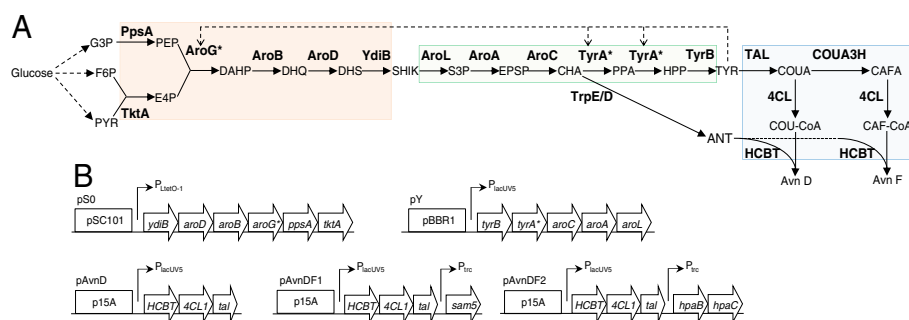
A

Glucose G3P F6P PYR PpsA PEP TktA E4P AroG* DAHP AroB DHQ AroD DHS YdiB SHIK AroL S3P AroA EPSP AroC CHA TyrA* PPA TyrA* HPP TyrB TYR TrpE/D ANT TAL COUA COUA3H CAFA 4CL COU-CoA 4CL CAF-CoA HCBT Avn D HCBT Avn F

B

pS0 $P_{LtetO-1}$ pSC101 ydiB aroD aroB aroG* ppsA tktA

pY $P_{lacUV5}$ pBBR1 tyrB tyrA* aroC aroA aroL

pAvnD $P_{lacUV5}$ p15A HCBT 4CL1 tal

pAvnDF1 $P_{lacUV5}$ $P_{trc}$ p15A HCBT 4CL1 tal sam5

pAvnDF2 $P_{lacUV5}$ $P_{trc}$ p15A HCBT 4CL1 tal hpaB hpaC